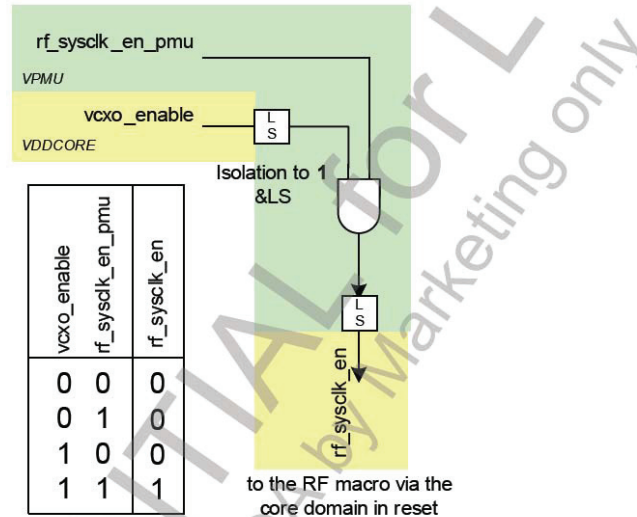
rf_sysclk _en_pmu

VPMU

vcxo_enable

VDDCORE

L
S

Isolation to 1
&LS

L
S

rf_sysclk_en

| vcxo_enable | rf_sysclk_en_pmu | rf_sysclk_en |
|---|---|---|
| 0 | 0 | 0 |
| 0 | 1 | 0 |
| 1 | 0 | 0 |
| 1 | 1 | 1 |

to the RF macro via the
core domain in reset

ITIAL for L
by Marketing only